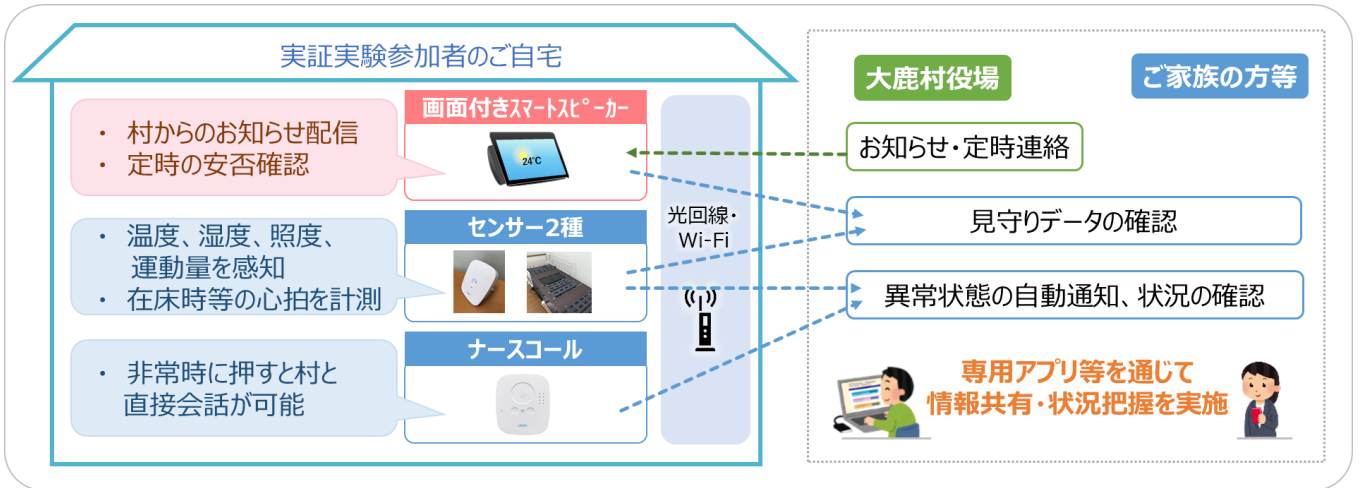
実証実験参加者のご自宅

・ 村からのお知らせ配信
・ 定時の安否確認

画面付きスマートスピーカー

24℃

・ 温度、湿度、照度、運動量を感知
・ 在床時等の心拍を計測

センサー2種

・ 非常時に押すと村と直接会話が可能

ナースコール

光回線・Wi-Fi

大鹿村役場

ご家族の方等

お知らせ・定時連絡

見守りデータの確認

異常状態の自動通知、状況の確認

専用アプリ等を通じて
情報共有・状況把握を実施